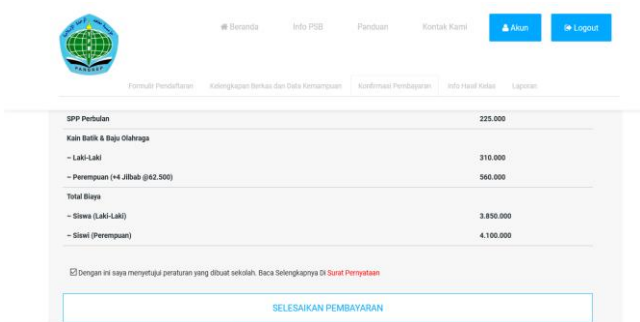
PANCASILA

Beranda Info PSB Panduan Kontak Kami Akun Logout

Formulir Pendaftaran Kelengkapan Berkas dan Data Kemampuan Konfirmasi Pembayaran Info Hasil Kelas Laporan

| | |
|---|---|
| SPP Perbulan | 225.000 |
| Kain Batik & Baju Olahraga | |
| – Laki-Laki | 310.000 |
| – Perempuan (+4 Jilbab @62.500) | 560.000 |
| Total Biaya | |
| – Siswa (Laki-Laki) | 3.850.000 |
| – Siswi (Perempuan) | 4.100.000 |

☑ Dengan ini saya menyetujui peraturan yang dibuat sekolah. Baca Selengkapnya Di Surat Pernyataan

SELESAIKAN PEMBAYARAN